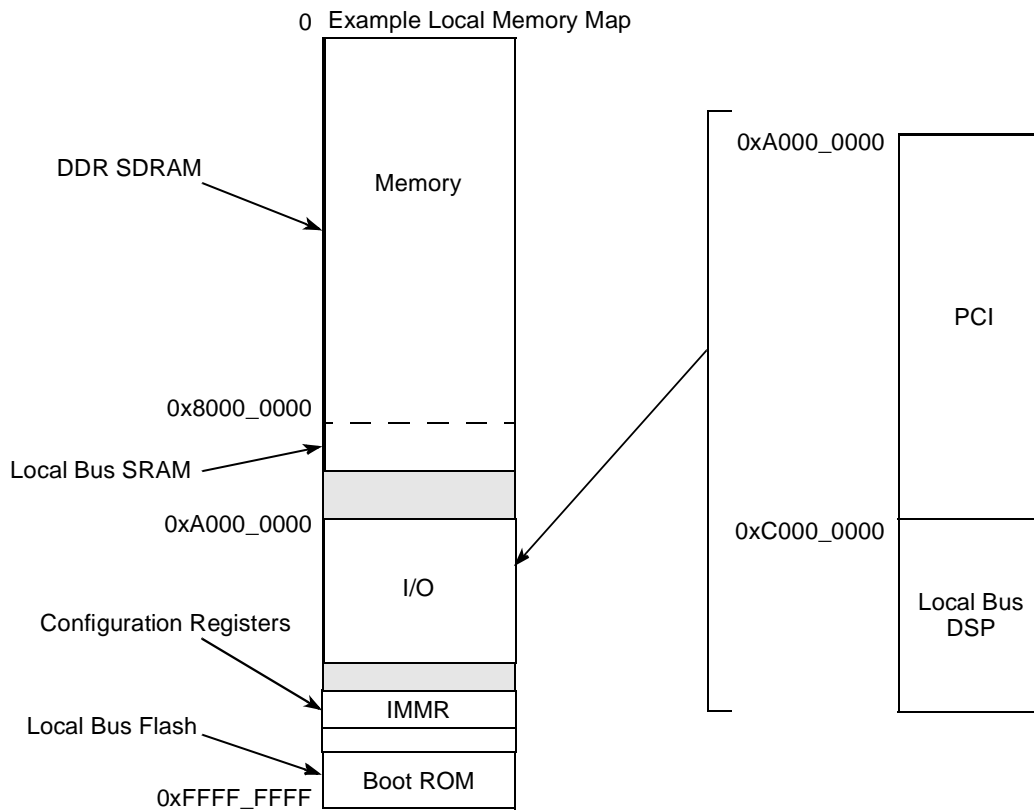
0 Example Local Memory Map

DDR SDRAM

Memory

0x8000_0000

Local Bus SRAM

0xA000_0000

I/O

Configuration Registers

IMMR

Local Bus Flash

Boot ROM

0xFFFF_FFFF

0xA000_0000

PCI

0xC000_0000

Local Bus DSP